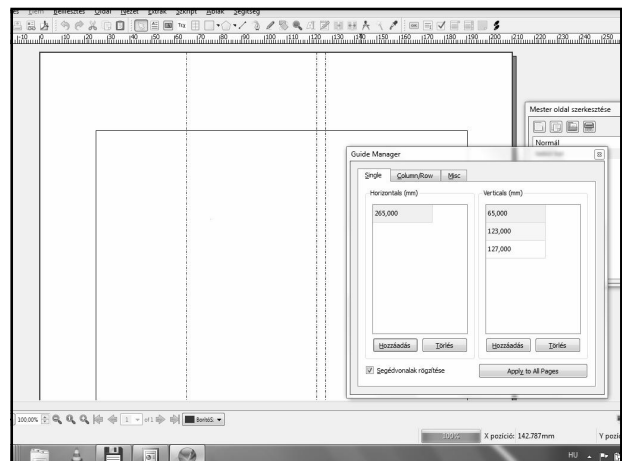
Elem Beillesztés Oldal Nézet Extrák Szkript Ablak Segítség

Mester oldal szerkesztése

Normál

Guide Manager

Single Column/Row Misc

Horizontals (mm)

265,000

Verticals (mm)

65,000

123,000

127,000

Hozzáadás Törlés

Hozzáadás Törlés

Segédvonalak rögzítése

Apply to All Pages

100.00%

1 of 1

Borító5

X pozíció: 142.787mm

Y pozí

HU